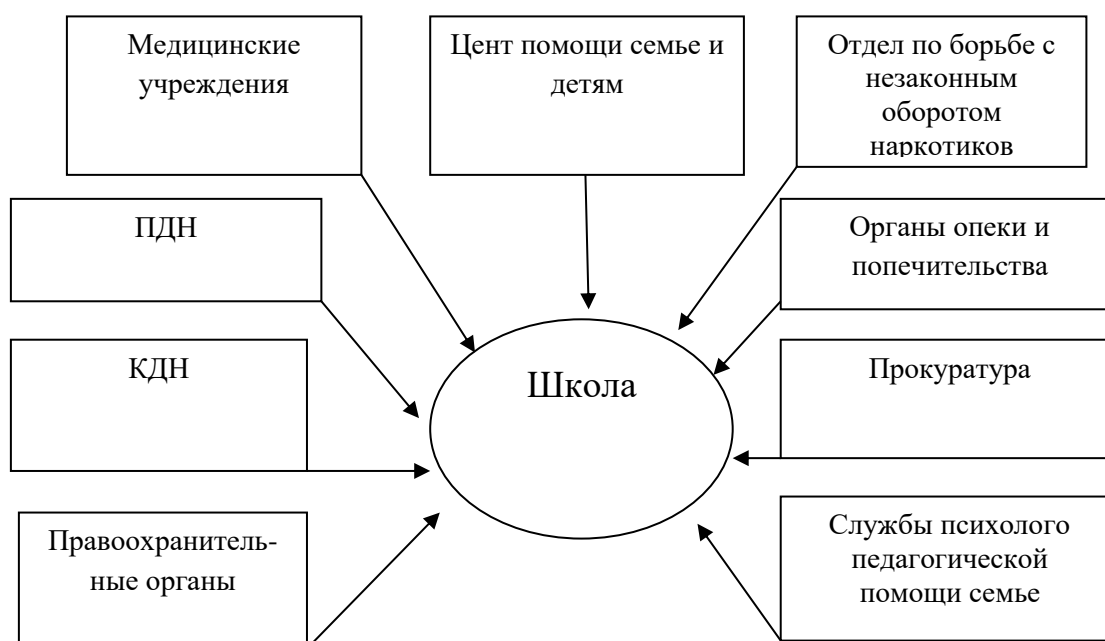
Медицинские учреждения

Цент помощи семье и детям

Отдел по борьбе с незаконным оборотом наркотиков

ПДН

Органы опеки и попечительства

КДН

Школа

Прокуратура

Правоохранительные органы

Службы психолого педагогической помощи семье